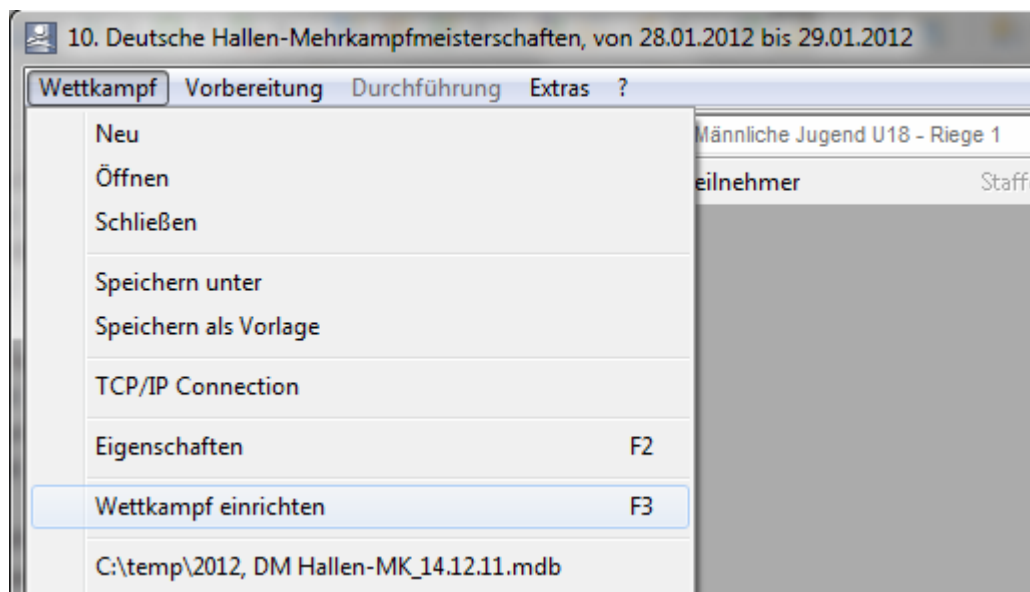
10. Deutsche Hallen-Mehrkampfmeisterschaften, von 28.01.2012 bis 29.01.2012

Wettkampf Vorbereitung Durchführung Extras ?

Neu
Öffnen
Schließen
Speichern unter
Speichern als Vorlage
TCP/IP Connection
Eigenschaften F2
Wettkampf einrichten F3
C:\temp\2012, DM Hallen-MK_14.12.11.mdb

Männliche Jugend U18 - Riege 1
eilnehmer
Staff